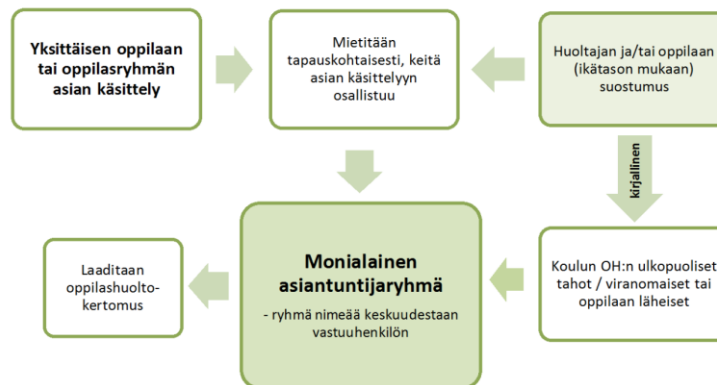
Yksittäisen oppilaan tai oppilasryhmän asian käsittely

Mietitään tapauskohtaisesti, keitä asian käsittelyyn osallistuu

Huoltajan ja/tai oppilaan (ikätason mukaan) suostumus

kirjallinen

Laaditaan oppilashuoltokertomus

Monialainen asiantuntijaryhmä

- ryhmä nimeää keskuudestaan vastuuhenkilön

Koulun OH:n ulkopuoliset tahot / viranomaiset tai oppilaan läheiset